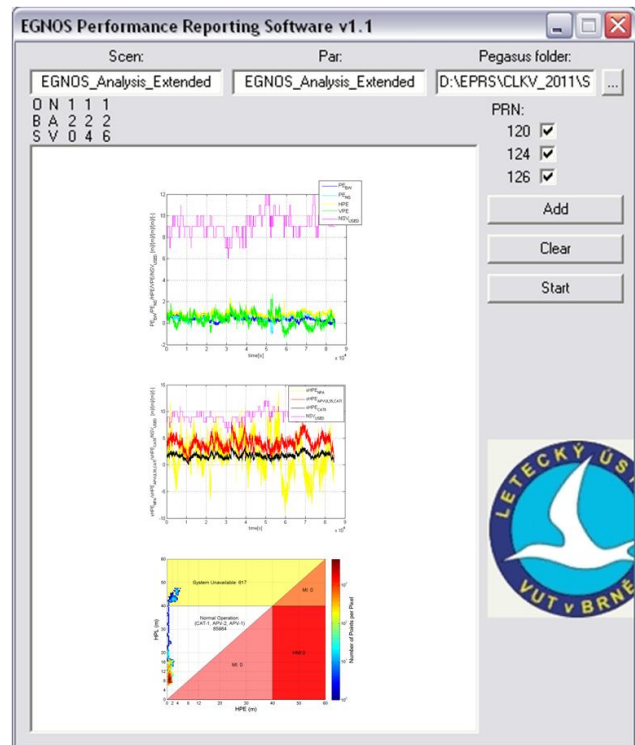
EGNOS Performance Reporting Software v1.1

Scen:
EGNOS_Analysis_Extended

Par:
EGNOS_Analysis_Extended

Pegasus folder:
D:\EPRS\CLKV_2011\S

...

O N 1 1 1
B A 2 2 2
S V 0 4 6

PRN:
120 ☑
124 ☑
126 ☑

Add

Clear

Start

$PE_{NE}$
$PE_{NU}$
HPE
VPE
$NSV_{USED}$

time[s]

$x 10^4$

$HPE_{NPA}$
$HPE_{APV-I,II,CAT-I}$
$VPE_{CAT}$
$NSV_{USED}$

time[s]

$x 10^4$

System Unavailable: 617

MI: 0

Normal Operation
(CAT-1, APV-2, APV-1)
85984

MI: 0

HMI: 0

HPL (m)

HPE (m)

Number of Points per Pixel

LETECKÝ ÚS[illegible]
VUT v BRNĚ